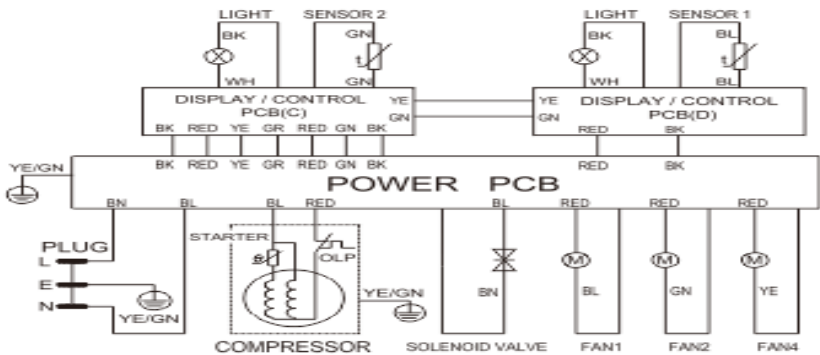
LIGHT
SENSOR 2
BK
GN
t
WH
GN
LIGHT
SENSOR 1
BK
BL
t
WH
BL
DISPLAY / CONTROL
PCB(C)
YE
GN
YE
GN
DISPLAY / CONTROL
PCB(D)
BK RED YE GR RED GN BK
RED
BK
BK RED YE GR RED GN BK
RED
BK
YE/GN
POWER PCB
BN
BL
BL
RED
BL
RED
RED
RED
PLUG
L
E
N
YE/GN
STARTER
OLP
YE/GN
BN
M
BL
M
GN
M
YE
COMPRESSOR
SOLENOID VALVE
FAN1
FAN2
FAN4